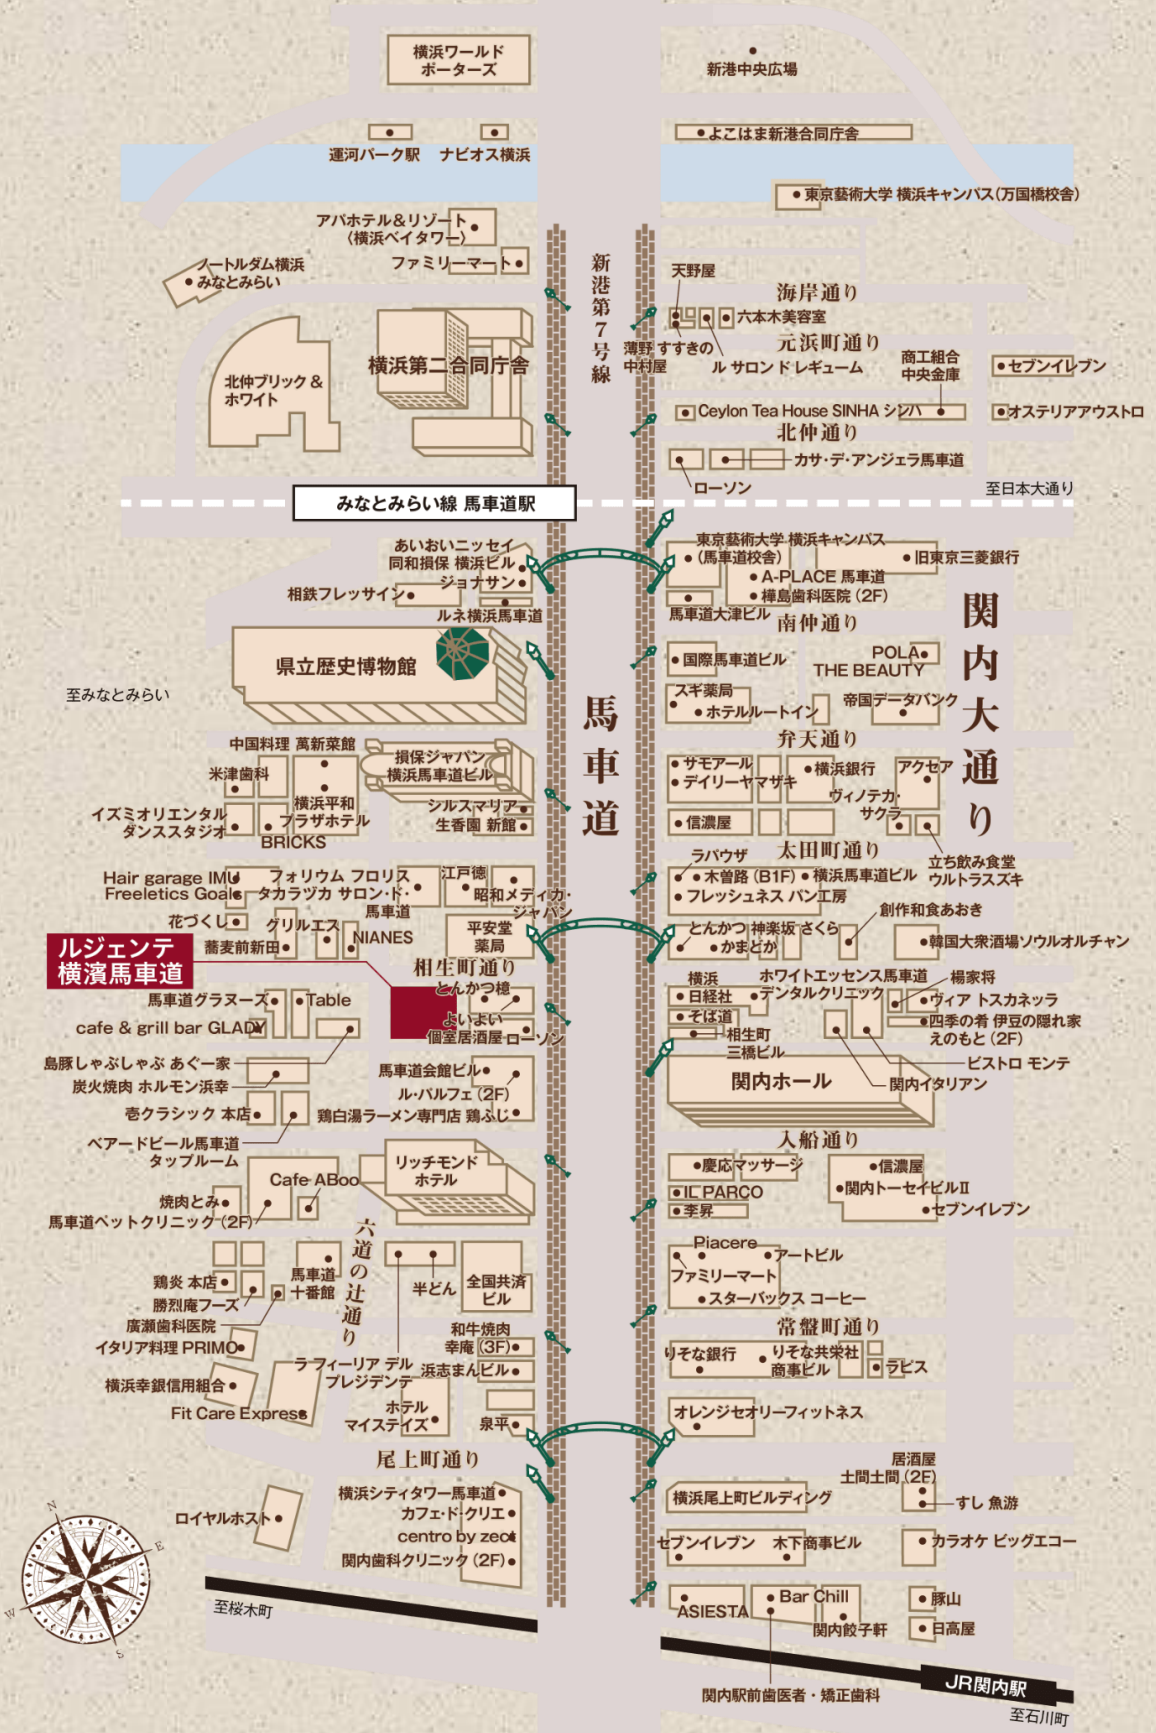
横浜ワールドポーターズ

新港中央広場

運河パーク駅　ナビオス横浜

よこはま新港合同庁舎

東京藝術大学 横浜キャンパス(万国橋校舎)

アパホテル&リゾート(横浜ベイタワー)

ファミリーマート

ノートルダム横浜みなとみらい

新港第7号線

天野屋

海岸通り

六本木美容室

薄野 すすきの　中村屋

ル サロン ド レギューム

元浜町通り

商工組合中央金庫

セブンイレブン

北仲ブリック&ホワイト

横浜第二合同庁舎

Ceylon Tea House SINHA シンハ

オステリアアウストロ

北仲通り

カサ・デ・アンジェラ馬車道

ローソン

至日本大通り

みなとみらい線 馬車道駅

あいおいニッセイ同和損保 横浜ビル

ジョナサン

相鉄フレッサイン

ルネ横浜馬車道

東京藝術大学 横浜キャンパス(馬車道校舎)

旧東京三菱銀行

A-PLACE 馬車道

樺島歯科医院(2F)

馬車道大津ビル

南仲通り

関内大通り

県立歴史博物館

至みなとみらい

馬車道

国際馬車道ビル

POLA THE BEAUTY

スギ薬局

ホテルルートイン

帝国データバンク

中国料理 萬新菜館

米津歯科

損保ジャパン横浜馬車道ビル

横浜平和プラザホテル

イズミオリエンタルダンススタジオ

BRICKS

シルスマリア

生香園 新館

弁天通り

サモアール

デイリーヤマザキ

横浜銀行

アクセア

ヴィノテカ・サクラ

信濃屋

ラパウザ

木曽路(B1F)

横浜馬車道ビル

フレッシュネス バン工房

太田町通り

立ち飲み食堂 ウルトラスズキ

Hair garage IMU

Freeletics Goals

フォリウム フロリス

タカラヅカ サロン・ド・馬車道

江戸徳

昭和メディカ・ジャパン

花づくし

グリルエス

NIANES

蕎麦前新田

平安堂薬局

とんかつ 神楽坂 さくら

かまどか

創作和食あおき

韓国大衆酒場ソウルオルチャン

ルジェンテ横濱馬車道

相生町通り

とんかつ檍

馬車道グラヌーズ

Table

cafe & grill bar GLADY

よいよい 個室居酒屋

ローソン

横浜 日経社

ホワイトエッセンス馬車道デンタルクリニック

楊家将

ヴィア トスカネッラ

そば道

四季の肴 伊豆の隠れ家 えのもと(2F)

相生町三橋ビル

ビストロ モンテ

島豚しゃぶしゃぶ あぐー家

炭火焼肉 ホルモン浜幸

馬車道会館ビル

ル・パルフェ(2F)

関内ホール

関内イタリアン

壱クラシック 本店

鶏白湯ラーメン専門店 鶏ふじ

ベアードビール馬車道タップルーム

リッチモンドホテル

入船通り

慶応マッサージ

信濃屋

Cafe ABoo

IL PARCO

関内トーセイビルⅡ

焼肉とみ

李昇

セブンイレブン

馬車道ペットクリニック(2F)

六道の辻通り

Piacere

アートビル

鶏炎 本店

馬車道十番館

半どん

全国共済ビル

ファミリーマート

勝烈庵フーズ

スターバックス コーヒー

廣瀬歯科医院

イタリア料理 PRIMO

和牛焼肉 幸庵(3F)

常盤町通り

りそな銀行

りそな共栄社商事ビル

ラビス

横浜幸銀信用組合

ラ フィーリア デル プレジデンテ

浜志まんビル

Fit Care Express

ホテル マイステイズ

泉平

オレンジセオリーフィットネス

尾上町通り

居酒屋 土間土間(2F)

ロイヤルホスト

横浜シティタワー馬車道

カフェ・ド・クリエ

centro by zeal

関内歯科クリニック(2F)

横浜尾上町ビルディング

すし 魚游

セブンイレブン

木下商事ビル

カラオケ ビッグエコー

至桜木町

ASIESTA

Bar Chill

関内餃子軒

豚山

日高屋

関内駅前歯医者・矯正歯科

JR関内駅

至石川町

N

E

S

W